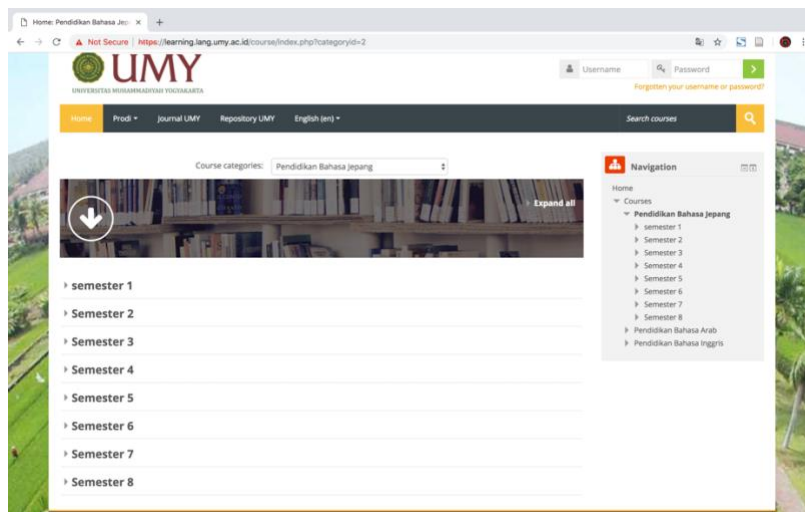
Home: Pendidikan Bahasa Jep ×

Not Secure | https://learning.lang.umy.ac.id/course/index.php?categoryid=2

UMY
UNIVERSITAS MUHAMMADIYAH YOGYAKARTA

Username
Password
Forgotten your username or password?

Home
Prodi
Journal UMY
Repository UMY
English (en)
Search courses

Course categories: Pendidikan Bahasa Jepang

Expand all

semester 1

Semester 2

Semester 3

Semester 4

Semester 5

Semester 6

Semester 7

Semester 8

Navigation

Home
Courses
Pendidikan Bahasa Jepang
semester 1
Semester 2
Semester 3
Semester 4
Semester 5
Semester 6
Semester 7
Semester 8
Pendidikan Bahasa Arab
Pendidikan Bahasa Inggris